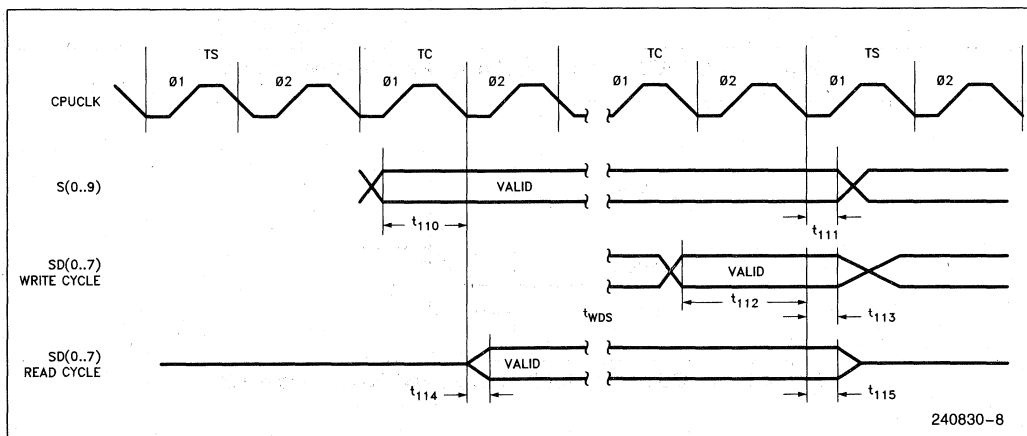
TS TC TC TS

Ø1 Ø2 Ø1 Ø2 Ø1 Ø2 Ø1 Ø2

CPUCLK

S(0..9)

VALID

$t_{110}$

$t_{111}$

SD(0..7) WRITE CYCLE

VALID

$t_{112}$

$t_{WDS}$

$t_{113}$

SD(0..7) READ CYCLE

VALID

$t_{114}$

$t_{115}$

240830–8